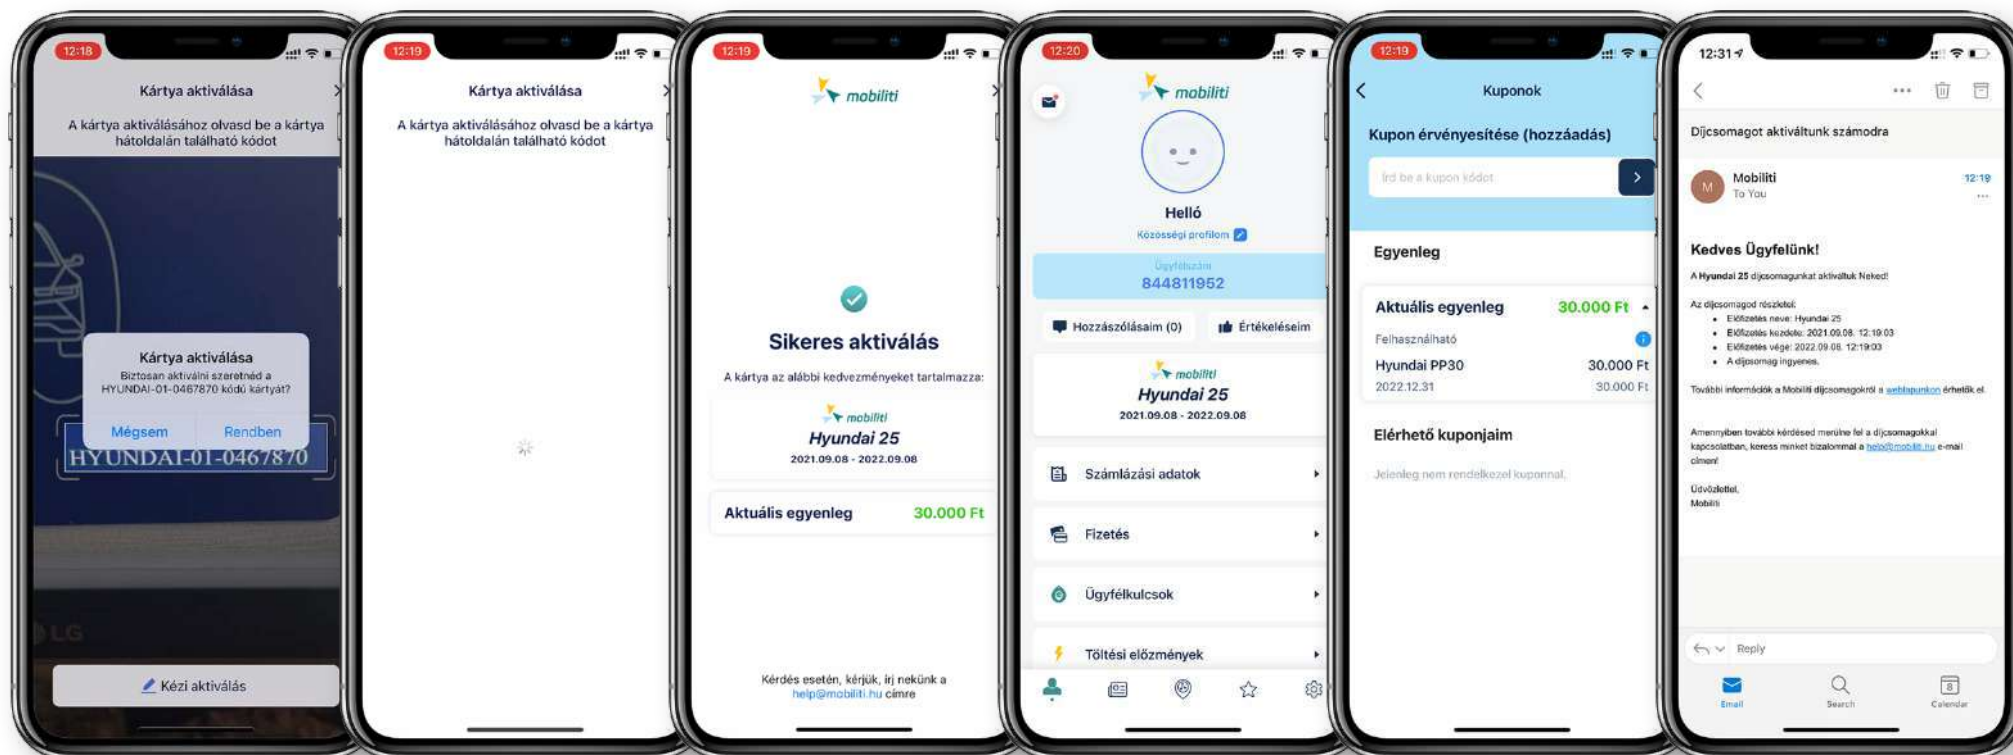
12:18

Kártya aktiválása

A kártya aktiválásához olvasd be a kártya hátoldalán található kódot

Kártya aktiválása
Biztosan aktiválni szeretnéd a HYUNDAI-01-0467870 kódú kártyát?

Mégsem Rendben

HYUNDAI-01-0467870

LG

Kézi aktiválás

12:19

Kártya aktiválása

A kártya aktiválásához olvasd be a kártya hátoldalán található kódot

12:19

mobiliti

Sikeres aktiválás

A kártya az alábbi kedvezményeket tartalmazza:

mobiliti
Hyundai 25
2021.09.08 - 2022.09.08

Aktuális egyenleg 30.000 Ft

Kérdés esetén, kérjük, írj nekünk a help@mobiliti.hu címre

12:20

mobiliti

Helló
Közösségi profilom

Ügyfélszám
844811952

Hozzászólásaim (0) Értékeléseim

mobiliti
Hyundai 25
2021.09.08 - 2022.09.08

Számlázási adatok

Fizetés

Ügyfélkulcsok

Töltési előzmények

12:19

Kuponok

Kupon érvényesítése (hozzáadás)

Írd be a kupon kódot

Egyenleg

Aktuális egyenleg 30.000 Ft

Felhasználható

Hyundai PP30 30.000 Ft
2022.12.31 30.000 Ft

Elérhető kuponjaim

Jelenleg nem rendelkezel kuponnal.

12:31

Díjcsomagot aktiváltunk számodra

Mobiliti
To You
12:19

Kedves Ügyfelünk!

A Hyundai 25 díjcsomagunkat aktiváltuk Neked!

Az díjcsomagod részletei:
- Előfizetés neve: Hyundai 25
- Előfizetés kezdete: 2021.09.08. 12:19:03
- Előfizetés vége: 2022.09.08. 12:19:03
- A díjcsomag ingyenes.

További információk a Mobiliti díjcsomagokról a weblapunkon érhetők el.

Amennyiben további kérdésed merülne fel a díjcsomagokkal kapcsolatban, keress minket bizalommal a help@mobiliti.hu e-mail címen!

Üdvözlettel,
Mobiliti

Reply

Email Search Calendar